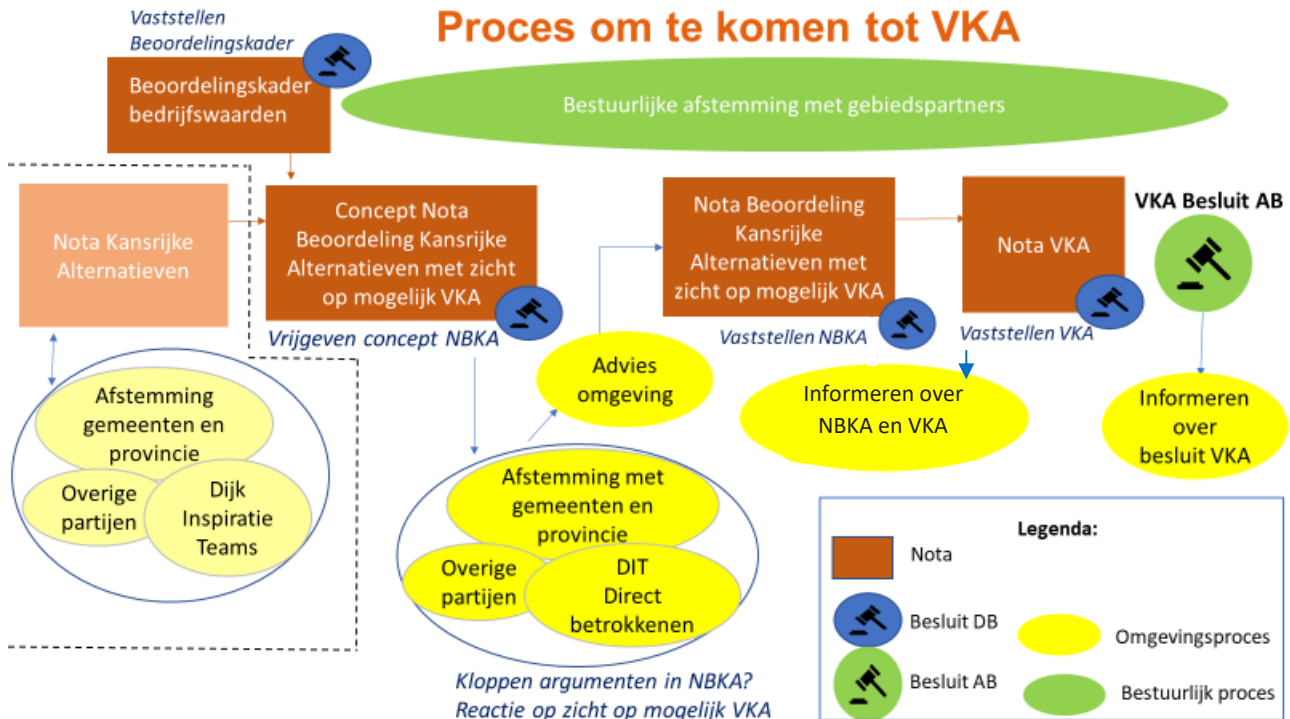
Proces om te komen tot VKA

Vaststellen Beoordelingskader

Beoordelingskader bedrijfswaarden

Bestuurlijke afstemming met gebiedspartners

Nota Kansrijke Alternatieven

Concept Nota Beoordeling Kansrijke Alternatieven met zicht op mogelijk VKA

Vrijgeven concept NBKA

Nota Beoordeling Kansrijke Alternatieven met zicht op mogelijk VKA

Vaststellen NBKA

Nota VKA

Vaststellen VKA

VKA Besluit AB

Afstemming gemeenten en provincie

Overige partijen

Dijk Inspiratie Teams

Advies omgeving

Informeren over NBKA en VKA

Informeren over besluit VKA

Afstemming met gemeenten en provincie

Overige partijen

DIT Direct betrokkenen

Kloppen argumenten in NBKA? Reactie op zicht op mogelijk VKA

Legenda:

Nota

Besluit DB

Omgevingsproces

Besluit AB

Bestuurlijk proces